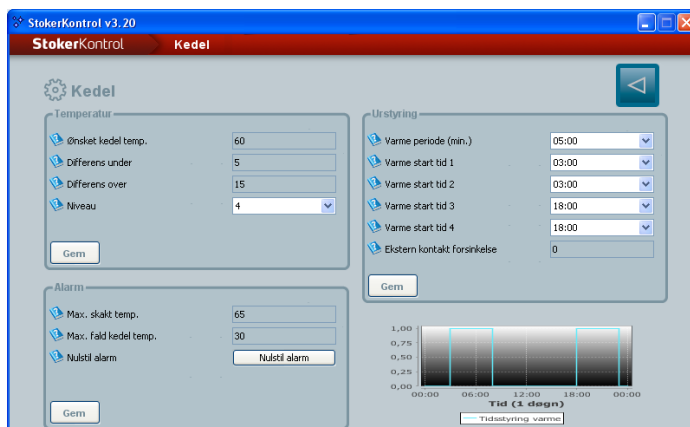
StokerKontrol v3.20

StokerKontrol Kedel

Kedel

Temperatur

Ønsket kedel temp. 60

Differens under 5

Differens over 15

Niveau 4

Gem

Alarm

Max. skakt temp. 65

Max. fald kedel temp. 30

Nulstil alarm Nulstil alarm

Gem

Urstyring

Varme periode (min.) 05:00

Varme start tid 1 03:00

Varme start tid 2 03:00

Varme start tid 3 18:00

Varme start tid 4 18:00

Ekstern kontakt forsinkelse 0

Gem

1,00
0,75
0,50
0,25
0,00
00:00 06:00 12:00 18:00 00:00
Tid (1 døgn)

Tidsstyring varme